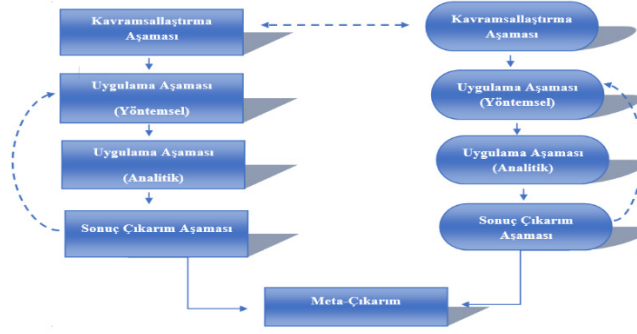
Kavramsallaştırma Aşaması

Uygulama Aşaması (Yöntemsel)

Uygulama Aşaması (Analitik)

Sonuç Çıkarım Aşaması

Kavramsallaştırma Aşaması

Uygulama Aşaması (Yöntemsel)

Uygulama Aşaması (Analitik)

Sonuç Çıkarım Aşaması

Meta-Çıkarım